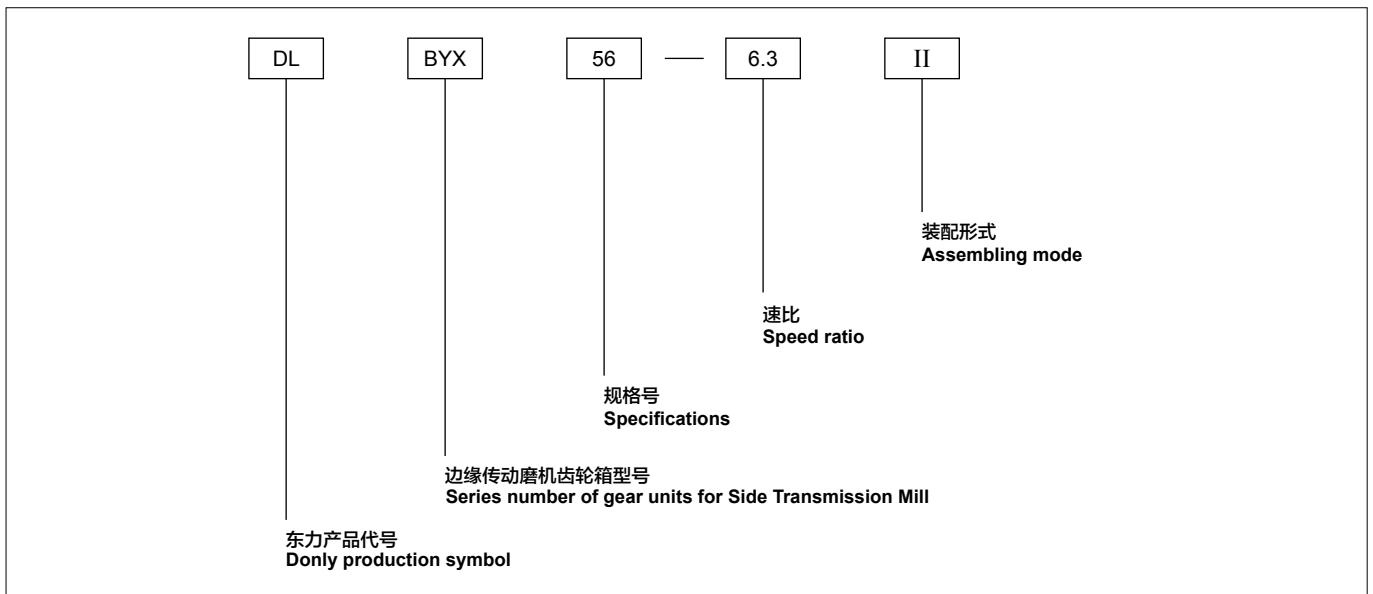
DL BYX 56 — 6.3 II

装配形式
Assembling mode

速比
Speed ratio

规格号
Specifications

边缘传动磨机齿轮箱型号
Series number of gear units for Side Transmission Mill

东力产品代号
Donly production symbol